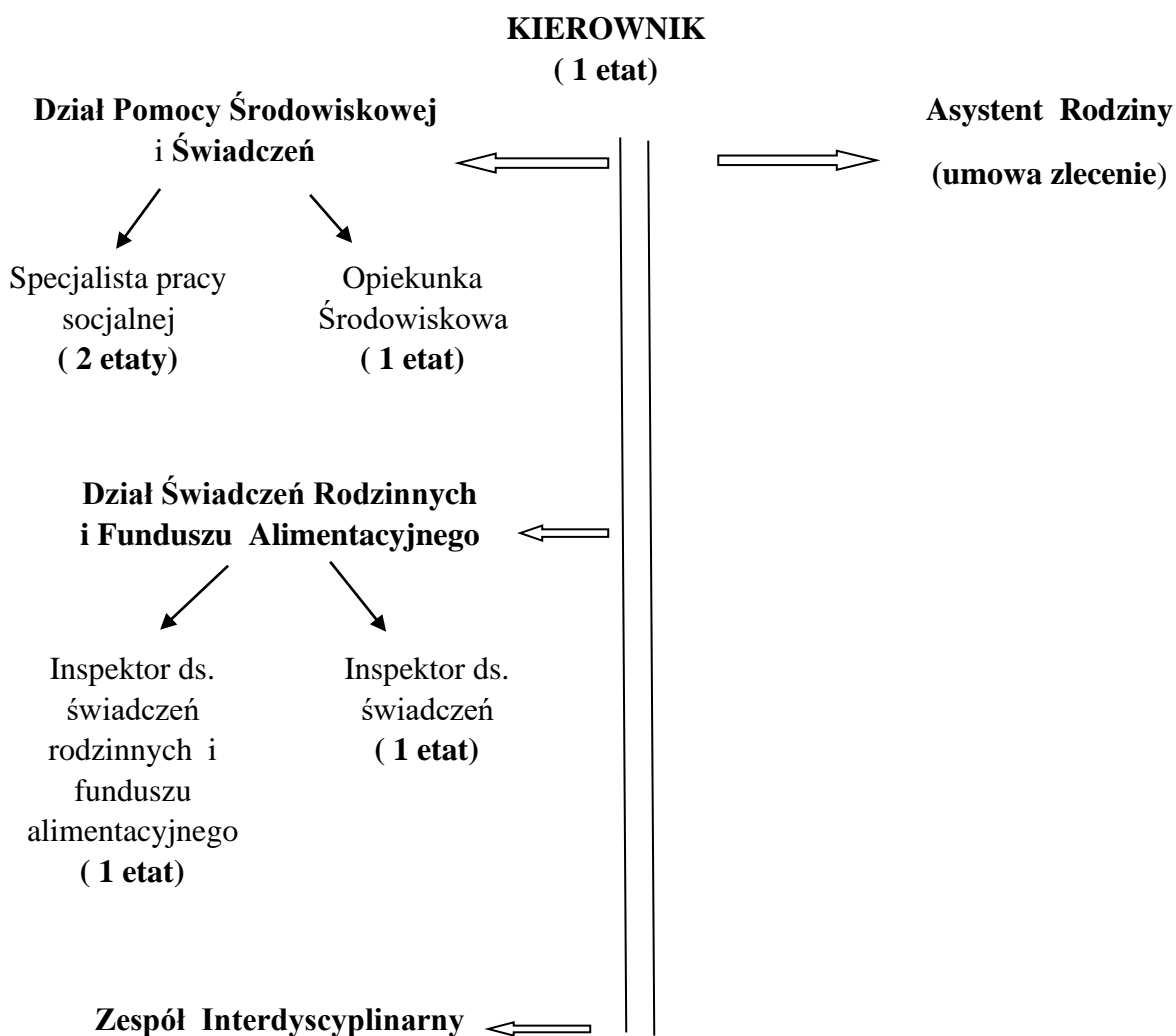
KIEROWNIK
( 1 etat)

Dział Pomocy Środowiskowej i Świadczeń

Asystent Rodziny
(umowa zlecenie)

Specjalista pracy socjalnej
( 2 etaty)

Opiekunka Środowiskowa
( 1 etat)

Dział Świadczeń Rodzinnych i Funduszu Alimentacyjnego

Inspektor ds. świadczeń rodzinnych i funduszu alimentacyjnego
( 1 etat)

Inspektor ds. świadczeń
( 1 etat)

Zespół Interdyscyplinarny